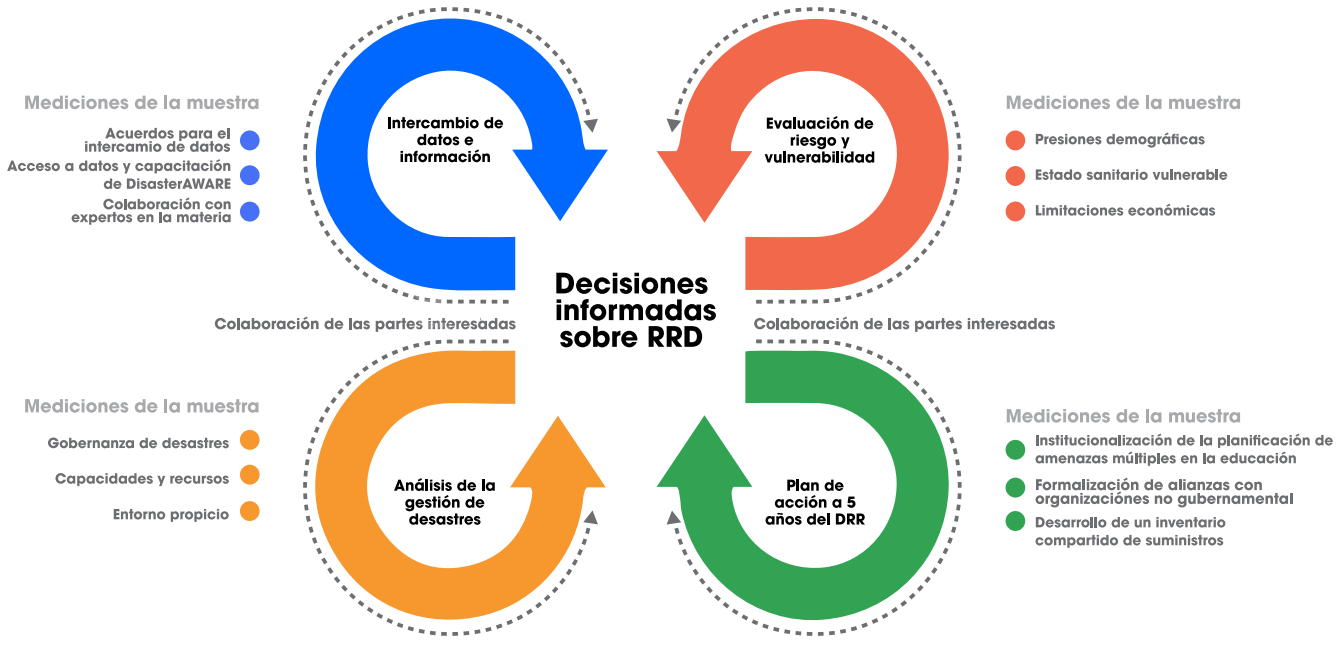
Mediciones de la muestra

Acuerdos para el intercamio de datos

Acceso a datos y capacitación de DisasterAWARE

Colaboración con expertos en la materia

Intercambio de datos e información

Evaluación de riesgo y vulnerabilidad

Mediciones de la muestra

Presiones demográficas

Estado sanitario vulnerable

Limitaciones económicas

Decisiones informadas sobre RRD

Colaboración de las partes interesadas

Colaboración de las partes interesadas

Mediciones de la muestra

Gobernanza de desastres

Capacidades y recursos

Entorno propicio

Análisis de la gestión de desastres

Plan de acción a 5 años del DRR

Mediciones de la muestra

Institucionalización de la planificación de amenazas múltiples en la educación

Formalización de alianzas con organizaciónes no gubernamental

Desarrollo de un inventario compartido de suministros